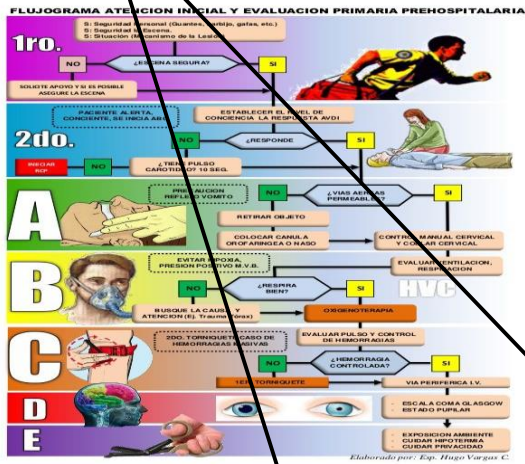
FLUJOGRAMA ATENCION INICIAL Y EVALUACION PRIMARIA PREHOSPITALARIA

1ro.

S: Seguridad Personal (Guantes, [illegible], gafas, etc.)
S: Seguridad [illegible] Escena.
S: Situación (Mecanismo de la Lesión)

NO

¿ESCENA SEGURA?

SI

SOLICITE APOYO Y SI ES POSIBLE ASEGURE ESCENA

2do.

PACIENTE ALERTA, CONCIENTE, SE INICIA ABC

ESTABLECER EL NIVEL DE CONCIENCIA LA RESPUESTA AVDI

NO

¿RESPONDE

SI

INICIAR RCP

NO

¿TIENE PULSO CAROTIDEO? 10 SEG.

SI

A

PRESENCIA REFLEJO VOMITO

NO

¿VIAS AEREAS PERMEABLES?

SI

RETIRAR OBJETO

COLOCAR CANULA OROFARINGEA O NASO

CONTROL MANUAL CERVICAL Y COLLAR CERVICAL

B

EVITAR HIPOXIA. PRESION POSITIVO M.V.B.

EVALUAR VENTILACION, RESPIRACION

NO

¿RESPIRA BIEN?

SI

HVC

BUSQUE LA CAUSA Y ATENCION (El. Trauma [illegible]rax)

OXIGENOTERAPIA

C

2DO. TORNIQUETE CASO DE HEMORRAGIAS MASIVAS

EVALUAR PULSO Y CONTROL DE HEMORRAGIAS

NO

¿HEMORRAGIA CONTROLADA?

SI

1ER. TORNIQUETE

VIA PERIFERICA I.V.

D

ESCALA COMA GLASGOW ESTADO PUPILAR

E

EXPOSICION AMBIENTE CUIDAR HIPOTERMIA CUIDAR PRIVACIDAD

Elaborado por: Esp. Hugo Vargas C.